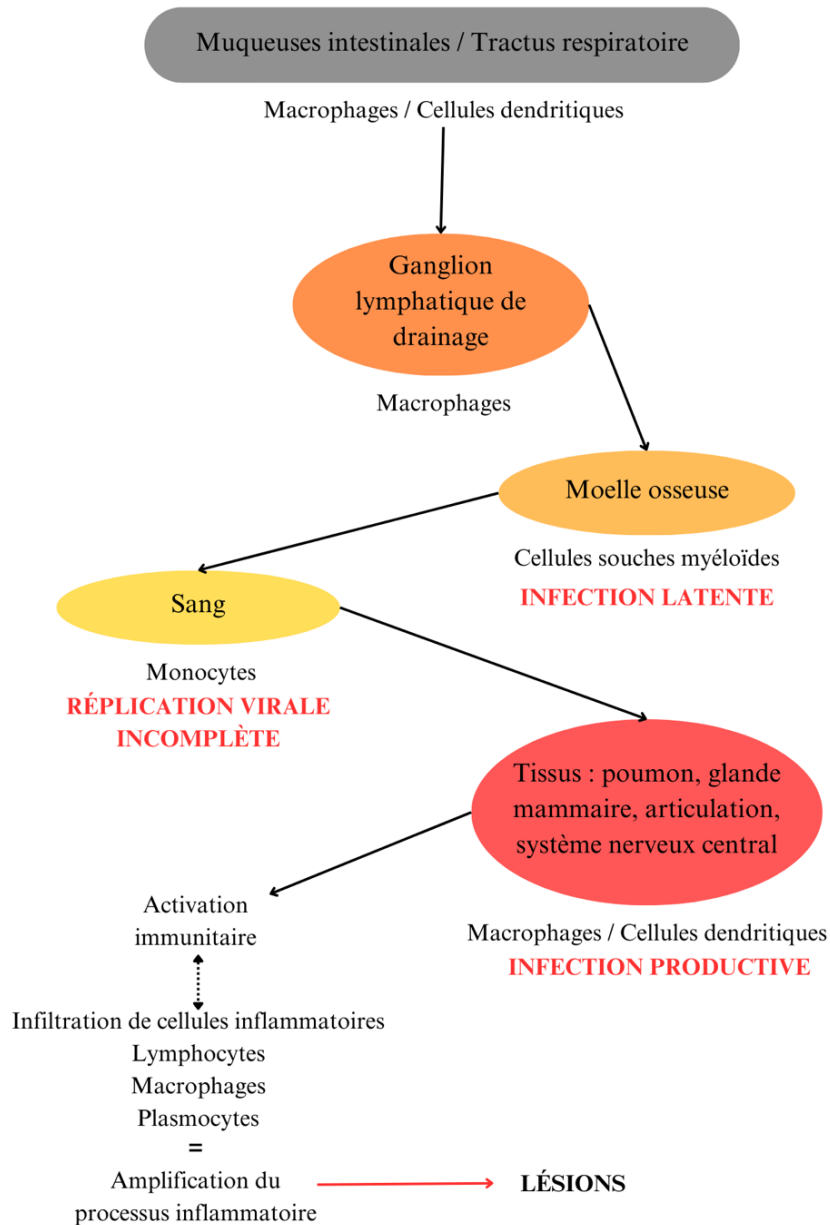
Muqueuses intestinales / Tractus respiratoire

Macrophages / Cellules dendritiques

Ganglion lymphatique de drainage

Macrophages

Moelle osseuse

Cellules souches myéloïdes

INFECTION LATENTE

Sang

Monocytes

RÉPLICATION VIRALE INCOMPLÈTE

Tissus : poumon, glande mammaire, articulation, système nerveux central

Macrophages / Cellules dendritiques

INFECTION PRODUCTIVE

Activation immunitaire

Infiltration de cellules inflammatoires
Lymphocytes
Macrophages
Plasmocytes
=
Amplification du processus inflammatoire

LÉSIONS